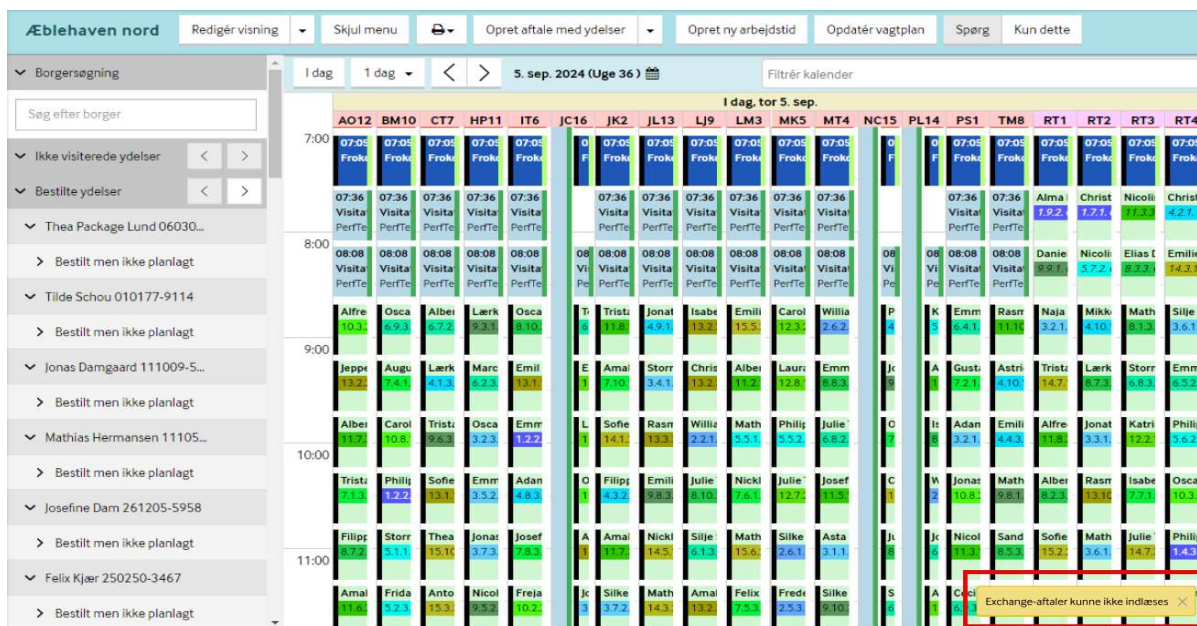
Æblehaven nord | Redigér visning | Skjul menu | Opret aftale med ydelser | Opret ny arbejdstid | Opdatér vagtplan | Spørg | Kun dette

Borgersøgning

Søg efter borger

Ikke visiterede ydelser

Bestilte ydelser

Thea Package Lund 06030...

Bestilt men ikke planlagt

Tilde Schou 010177-9114

Bestilt men ikke planlagt

Jonas Damgaard 111009-5...

Bestilt men ikke planlagt

Mathias Hermansen 11105...

Bestilt men ikke planlagt

Josefine Dam 261205-5958

Bestilt men ikke planlagt

Felix Kjær 250250-3467

Bestilt men ikke planlagt

I dag | 1 dag | 5. sep. 2024 (Uge 36) | Filtrér kalender

I dag, tor 5. sep.

AO12 BM10 CT7 HP11 IT6 JC16 JK2 JL13 LJ9 LM3 MK5 MT4 NC15 PL14 PS1 TM8 RT1 RT2 RT3 RT4

7:00

8:00

9:00

10:00

11:00

07:05 Froko

07:36 Visita PerfTe

08:08 Visita PerfTe

Alma | Christ | Nicoli | Christ
1.9.2. | 1.7.1. | 11.3.3 | 4.2.1.

Danie | Nicoli | Elias | Emilie
9.9.1 | 5.7.2. | 8.3.3. | 14.3.1

Alfre Osca Alber Lærk Osca Trista Jonat Isabe Emili Carol Willia Emm Rasm Naja Mikk Math Silje
10.3. 6.9.3. 6.7.2. 9.3.1. 8.10. 11.8. 4.9.1. 13.2. 15.5. 12.3. 2.6.2. 6.4.1. 11.10 3.2.1. 4.10. 8.1.3. 3.6.1.

Jeppe Augu Lærk Marc Emil Amal Storr Chris Alber Laura Emm Gusta Astri Trista Lærk Storr Emm
13.2. 7.4.1. 4.1.3. 6.2.3. 13.1. 7.10. 3.4.1. 13.2. 11.2. 12.8. 8.8.3. 7.2.1. 4.10. 14.7. 8.7.3. 6.8.3. 6.5.2

Alber Carol Trista Osca Emm Sofie Rasm Willia Math Philip Julie Adan Emili Alfre Jonat Katri Philip
11.7. 10.8. 9.6.3. 3.2.3. 1.2.2. 14.1. 13.3. 2.2.1. 5.5.1. 5.5.2. 6.8.2. 3.2.1. 4.4.3. 11.8. 3.3.1. 12.2. 5.6.2

Trista Philip Sofie Emm Adan Filipp Emili Julie Nickl Julie Josef Jonas Math Alber Rasm Isabe Osca
7.1.3. 1.2.2. 13.1. 3.5.2. 4.8.3. 4.3.2. 9.8.3. 8.10. 7.6.1. 12.7. 11.5. 10.8. 9.8.1. 8.2.3. 13.10 7.7.1. 10.3.

Filipp Storr Thea Jonas Josef Amal Nickl Silje Math Silke Asta Nicol Sand Sofie Math Julie Philip
8.7.2. 5.1.1. 15.10 3.7.3. 7.8.3. 11.7. 14.5. 6.1.3. 15.6. 2.6.1. 3.1.1. 11.3. 8.5.3. 15.2. 3.6.1. 14.7. 1.4.3.

Amal Frida Anto Nicol Freja Silke Math Amal Felix Frede Silke
11.6. 5.2.3. 15.3. 9.5.2. 10.2. 3.7.2. 14.3. 13.2. 7.5.3. 2.5.3. 9.10.

Exchange-aftaler kunne ikke indlæses